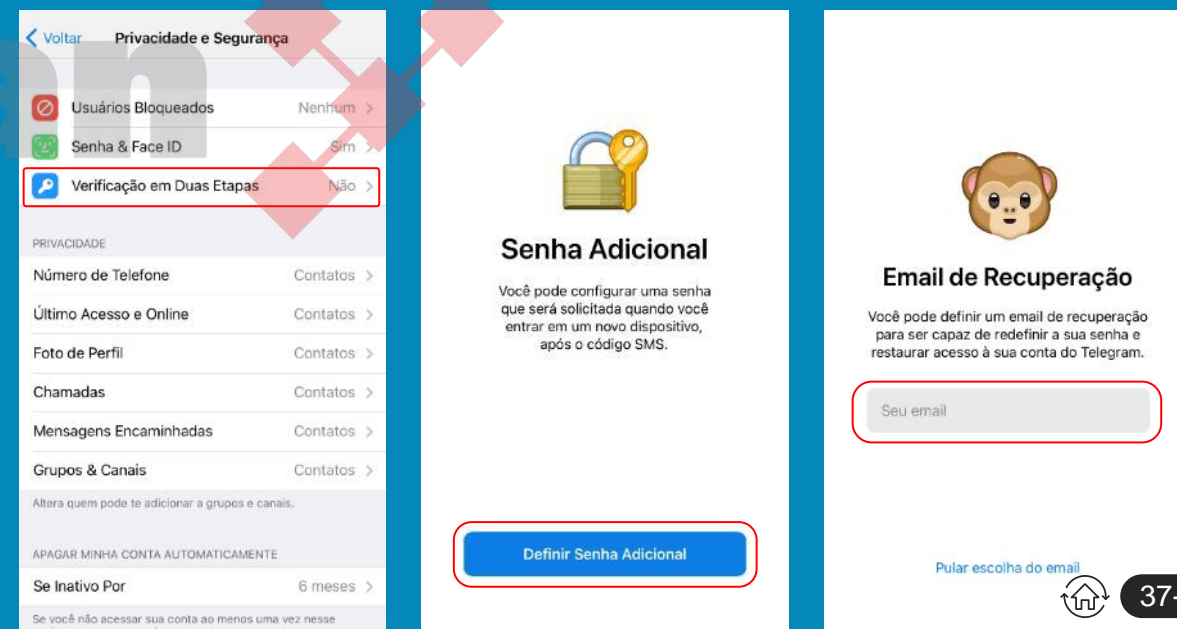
Voltar Privacidade e Segurança

Usuários Bloqueados Nenhum

Senha & Face ID Sim

Verificação em Duas Etapas Não

PRIVACIDADE

Número de Telefone Contatos

Último Acesso e Online Contatos

Foto de Perfil Contatos

Chamadas Contatos

Mensagens Encaminhadas Contatos

Grupos & Canais Contatos

Altera quem pode te adicionar a grupos e canais.

APAGAR MINHA CONTA AUTOMATICAMENTE

Se Inativo Por 6 meses

Se você não acessar sua conta ao menos uma vez nesse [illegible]

Senha Adicional

Você pode configurar uma senha que será solicitada quando você entrar em um novo dispositivo, após o código SMS.

Definir Senha Adicional

Email de Recuperação

Você pode definir um email de recuperação para ser capaz de redefinir a sua senha e restaurar acesso à sua conta do Telegram.

Seu email

Pular escolha do email

37-